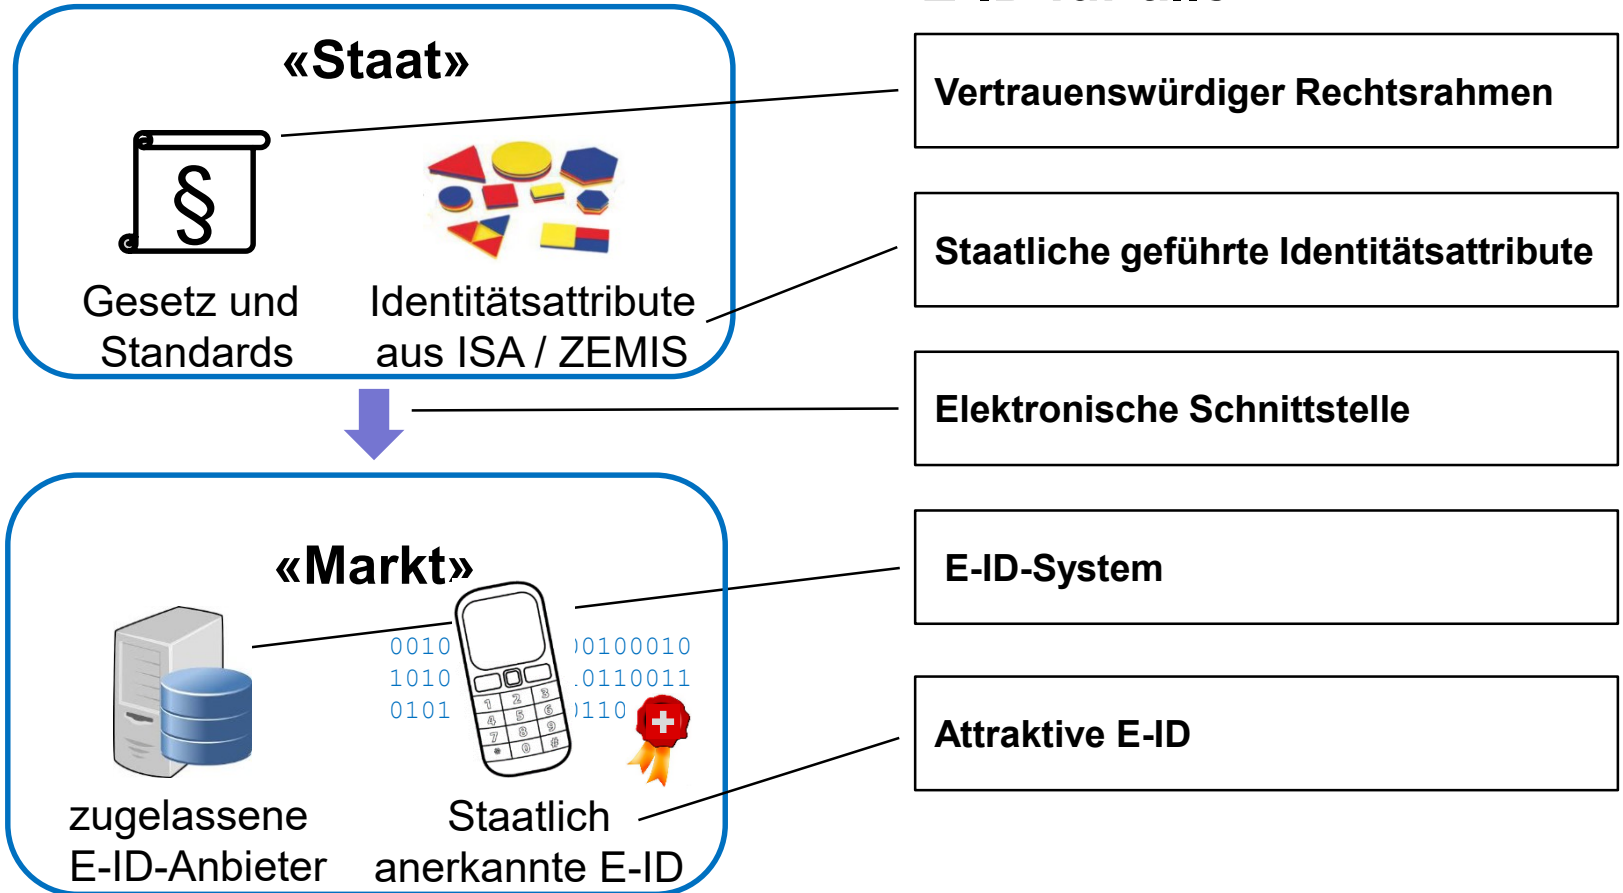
«Staat»

§

Gesetz und Standards

Identitätsattribute aus ISA / ZEMIS

«Markt»

0010 1010 0101

)0100010 .0110011 )110

1 2 3 4 5 6 7 8 9 * 0 #

zugelassene E-ID-Anbieter

Staatlich anerkannte E-ID

Vertrauenswürdiger Rechtsrahmen

Staatliche geführte Identitätsattribute

Elektronische Schnittstelle

E-ID-System

Attraktive E-ID